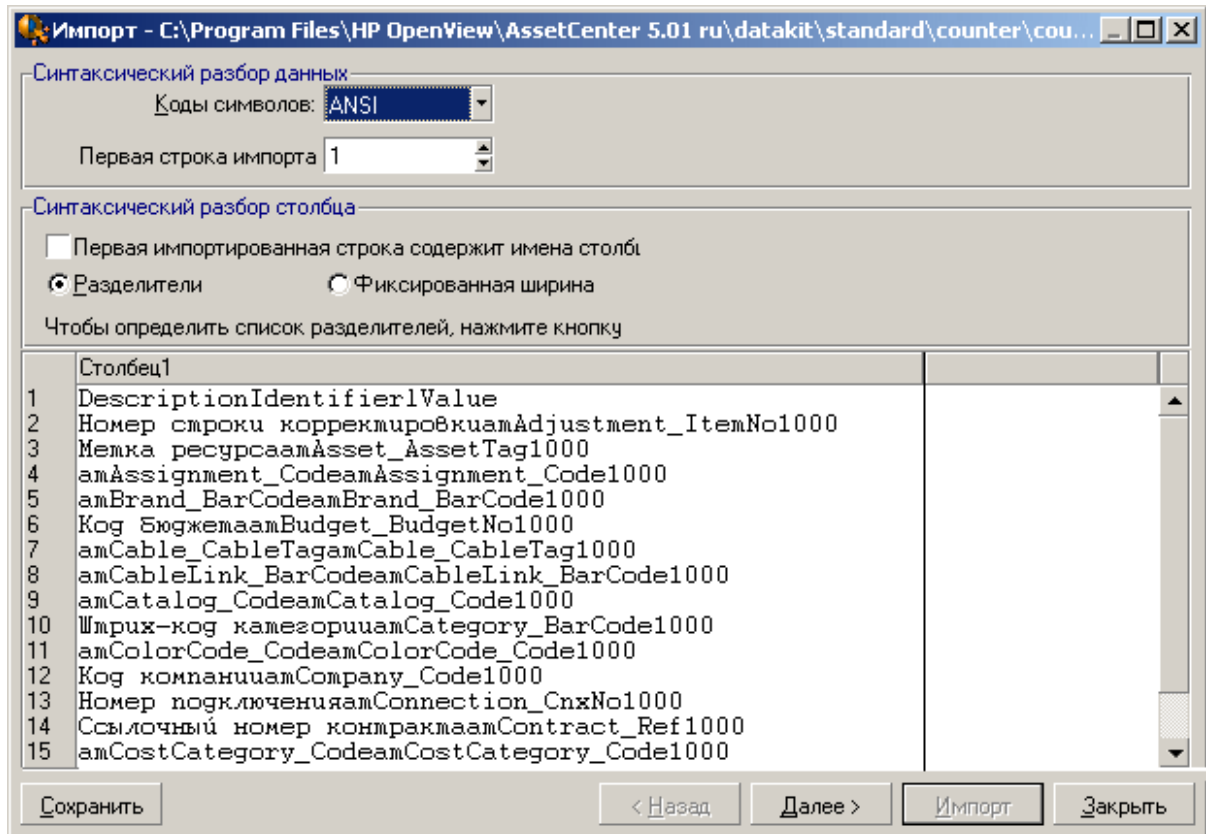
Импорт - C:\Program Files\HP OpenView\AssetCenter 5.01 ru\datakit\standard\counter\cou...

Синтаксический разбор данных
Коды символов: ANSI
Первая строка импорта 1

Синтаксический разбор столбца
Первая импортированная строка содержит имена столбц
Разделители
Фиксированная ширина
Чтобы определить список разделителей, нажмите кнопку

| | Столбец1 | |
|---|---|---|
| 1 | DescriptionIdentifier1Value | |
| 2 | Номер строки корректировкиamAdjustment_ItemNo1000 | |
| 3 | Метка ресурсаamAsset_AssetTag1000 | |
| 4 | amAssignment_CodeamAssignment_Code1000 | |
| 5 | amBrand_BarCodeamBrand_BarCode1000 | |
| 6 | Код бюджетаamBudget_BudgetNo1000 | |
| 7 | amCable_CableTagamCable_CableTag1000 | |
| 8 | amCableLink_BarCodeamCableLink_BarCode1000 | |
| 9 | amCatalog_CodeamCatalog_Code1000 | |
| 10 | Штрих-код категорииamCategory_BarCode1000 | |
| 11 | amColorCode_CodeamColorCode_Code1000 | |
| 12 | Код компанииamCompany_Code1000 | |
| 13 | Номер подключенияamConnection_CnxNo1000 | |
| 14 | Ссылочный номер контрактаamContract_Ref1000 | |
| 15 | amCostCategory_CodeamCostCategory_Code1000 | |

Сохранить
< Назад
Далее >
Импорт
Закрыть